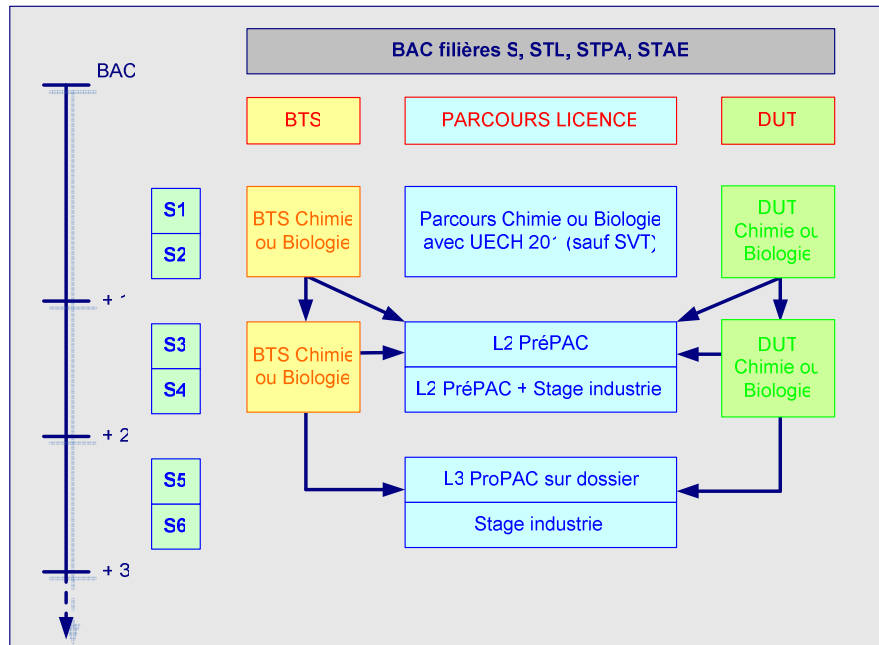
BAC

BAC filières S, STL, STPA, STAE

BTS

PARCOURS LICENCE

DUT

S1

S2

BTS Chimie ou Biologie

Parcours Chimie ou Biologie avec UECH 20´ (sauf SVT)

DUT Chimie ou Biologie

+ 1

S3

S4

BTS Chimie ou Biologie

L2 PréPAC

L2 PréPAC + Stage industrie

DUT Chimie ou Biologie

+ 2

S5

S6

L3 ProPAC sur dossier

Stage industrie

+ 3